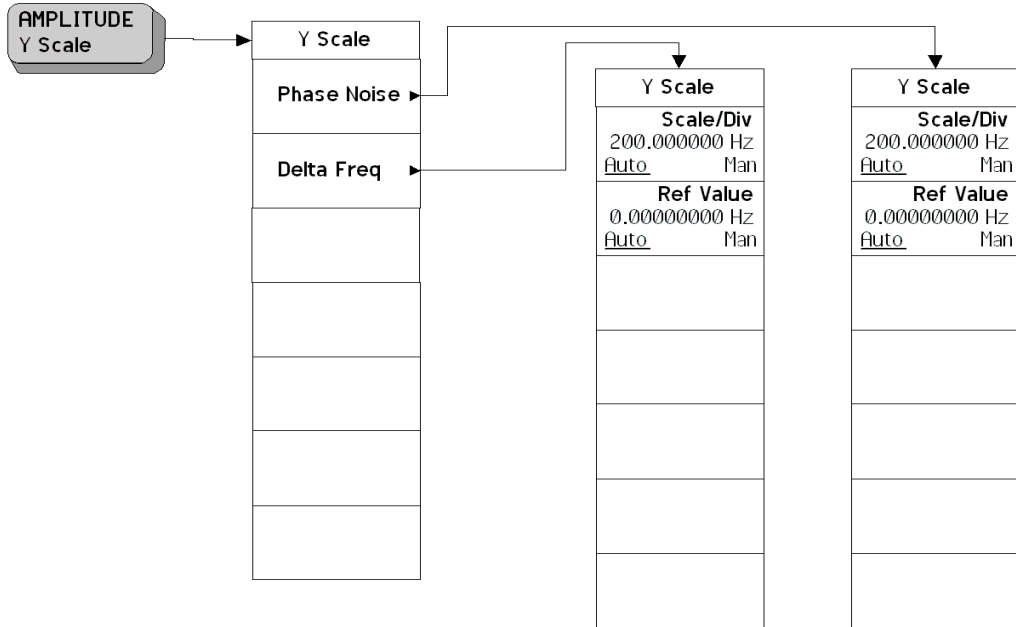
AMPLITUDE
Y Scale

Y Scale

Phase Noise

Delta Freq

Y Scale

Scale/Div
200.000000 Hz
Auto Man

Ref Value
0.00000000 Hz
Auto Man

Y Scale

Scale/Div
200.000000 Hz
Auto Man

Ref Value
0.00000000 Hz
Auto Man